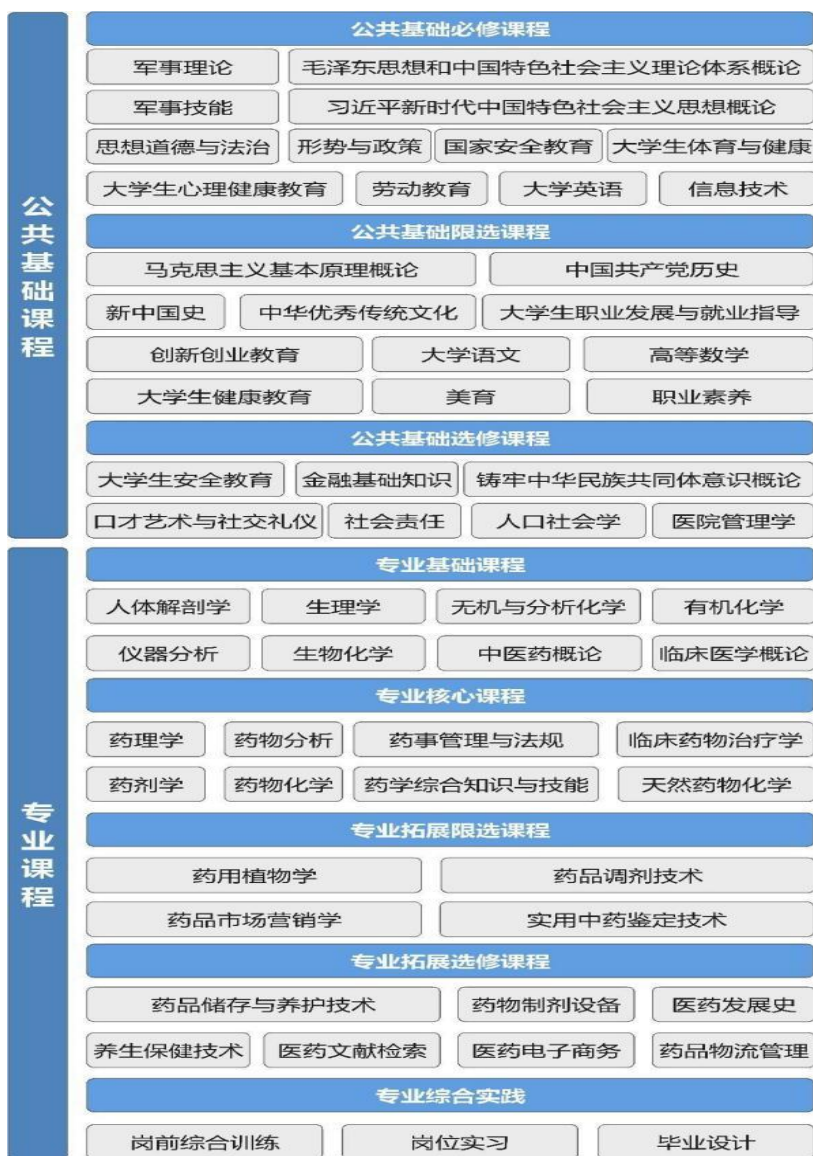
公共基础课程

公共基础必修课程

军事理论　毛泽东思想和中国特色社会主义理论体系概论

军事技能　习近平新时代中国特色社会主义思想概论

思想道德与法治　形势与政策　国家安全教育　大学生体育与健康

大学生心理健康教育　劳动教育　大学英语　信息技术

公共基础限选课程

马克思主义基本原理概论　中国共产党历史

新中国史　中华优秀传统文化　大学生职业发展与就业指导

创新创业教育　大学语文　高等数学

大学生健康教育　美育　职业素养

公共基础选修课程

大学生安全教育　金融基础知识　铸牢中华民族共同体意识概论

口才艺术与社交礼仪　社会责任　人口社会学　医院管理学

专业课程

专业基础课程

人体解剖学　生理学　无机与分析化学　有机化学

仪器分析　生物化学　中医药概论　临床医学概论

专业核心课程

药理学　药物分析　药事管理与法规　临床药物治疗学

药剂学　药物化学　药学综合知识与技能　天然药物化学

专业拓展限选课程

药用植物学　药品调剂技术

药品市场营销学　实用中药鉴定技术

专业拓展选修课程

药品储存与养护技术　药物制剂设备　医药发展史

养生保健技术　医药文献检索　医药电子商务　药品物流管理

专业综合实践

岗前综合训练　岗位实习　毕业设计